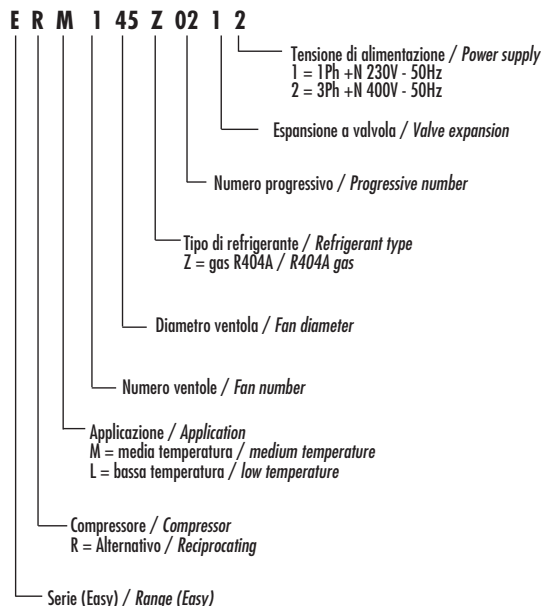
E R M 1 45 Z 02 1 2

Tensione di alimentazione / Power supply
1 = 1Ph +N 230V - 50Hz
2 = 3Ph +N 400V - 50Hz

Espansione a valvola / Valve expansion

Numero progressivo / Progressive number

Tipo di refrigerante / Refrigerant type
Z = gas R404A / R404A gas

Diametro ventola / Fan diameter

Numero ventole / Fan number

Applicazione / Application
M = media temperatura / medium temperature
L = bassa temperatura / low temperature

Compressore / Compressor
R = Alternativo / Reciprocating

Serie (Easy) / Range (Easy)